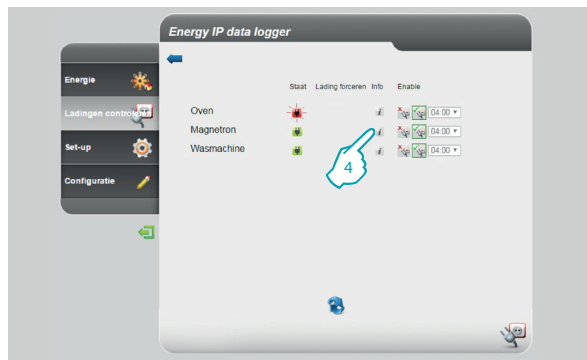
Energy IP data logger

Energie
Ladingen controleren
Set-up
Configuratie

| | Staat | Lading forceren | Info | Enable |
|---|---|---|---|---|
| Oven | | | i | 04:00 |
| Magnetron | | | i | 04:00 |
| Wasmachine | | | i | 04:00 |

4